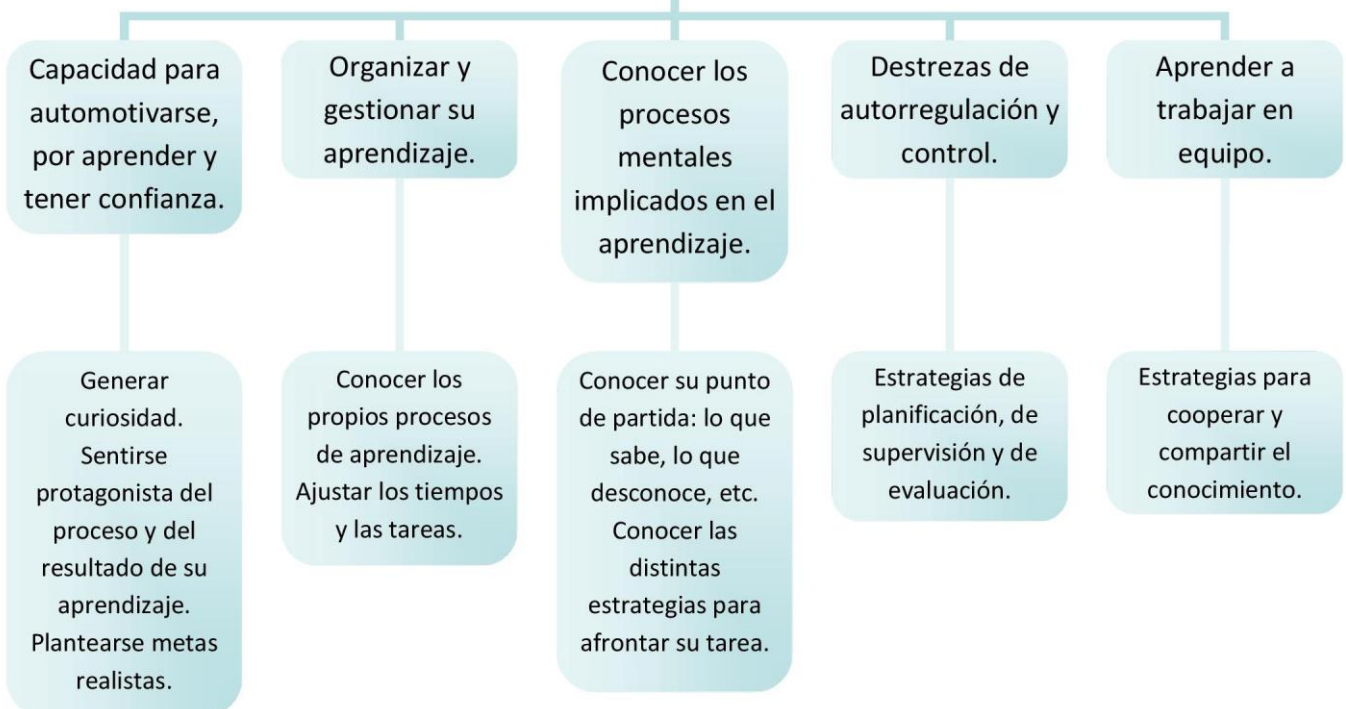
Capacidad para automotivarse, por aprender y tener confianza.

Generar curiosidad. Sentirse protagonista del proceso y del resultado de su aprendizaje. Plantearse metas realistas.

Organizar y gestionar su aprendizaje.

Conocer los propios procesos de aprendizaje. Ajustar los tiempos y las tareas.

Conocer los procesos mentales implicados en el aprendizaje.

Conocer su punto de partida: lo que sabe, lo que desconoce, etc. Conocer las distintas estrategias para afrontar su tarea.

Destrezas de autorregulación y control.

Estrategias de planificación, de supervisión y de evaluación.

Aprender a trabajar en equipo.

Estrategias para cooperar y compartir el conocimiento.